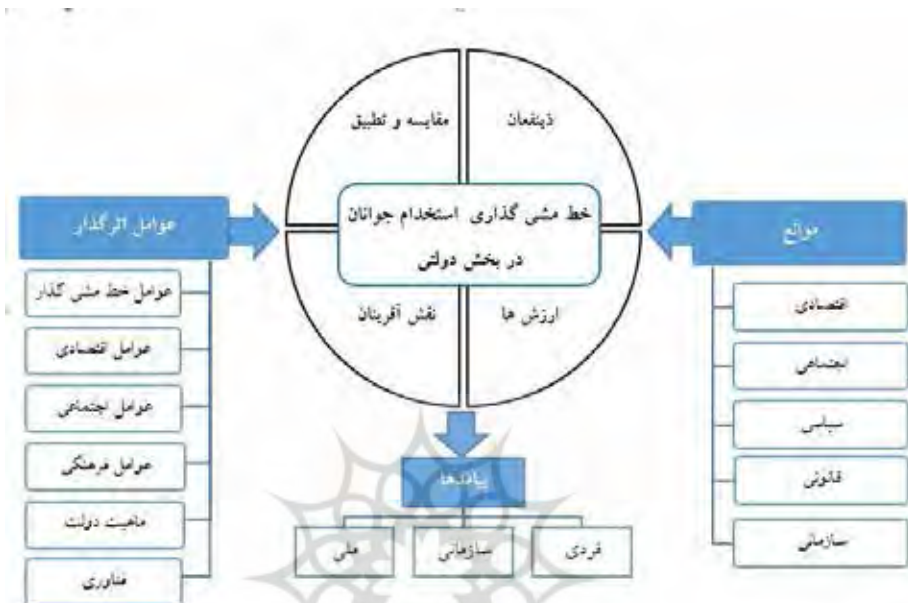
ذینفعان

مقایسه و تطبیق

خط مشی گذاری استخدام جوانان در بخش دولتی

ارزش ها

نقش آفرینان

موانع

اقتصادی

اجتماعی

سیاسی

قانونی

سازمانی

عوامل اثرگذار

عوامل خط مشی گذار

عوامل اقتصادی

عوامل اجتماعی

عوامل فرهنگی

ماهیت دولت

فناوری

پیامدها

فردی

سازمانی

ملی